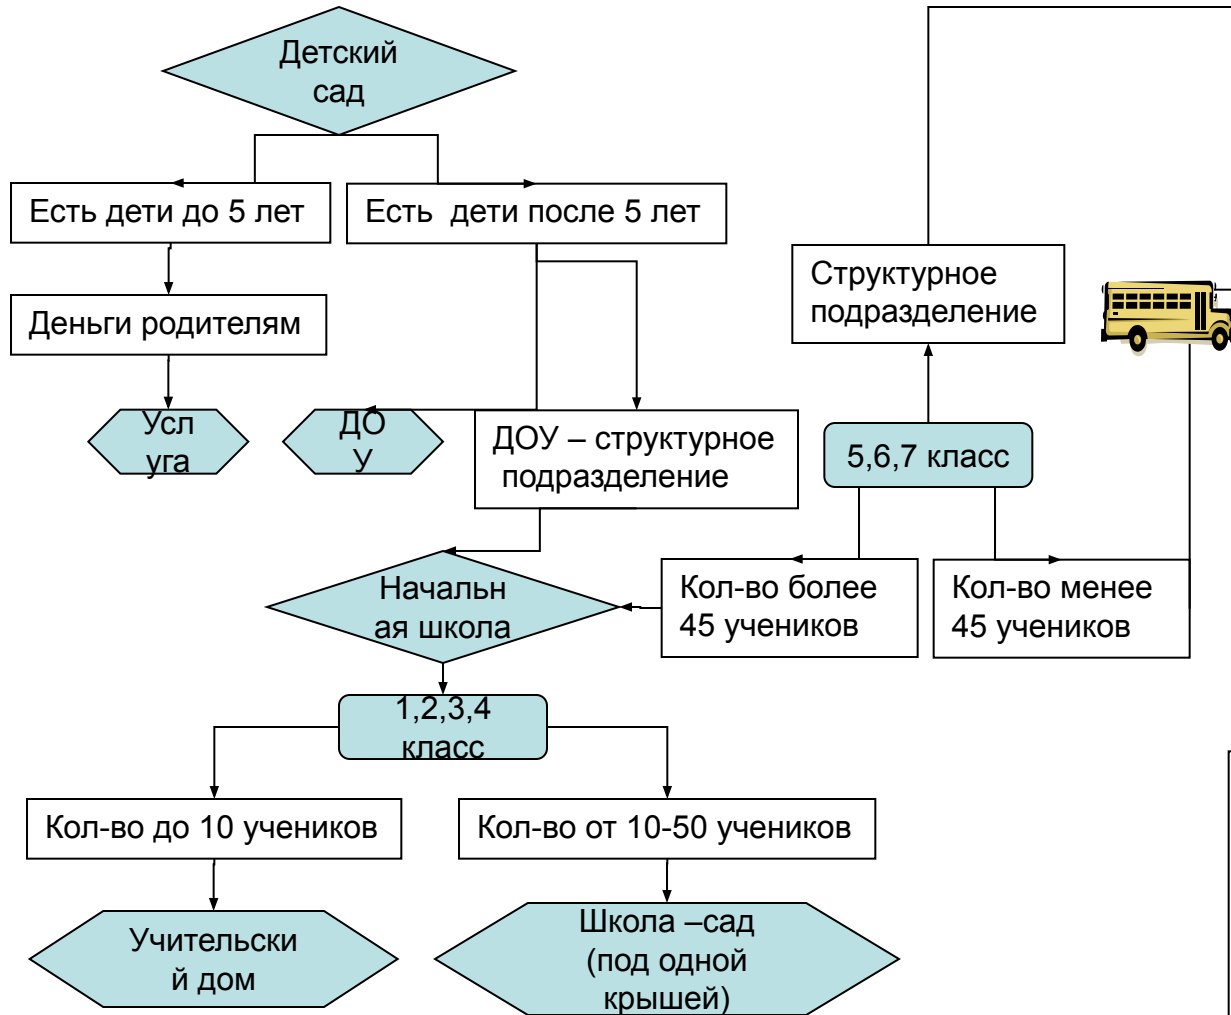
Детский сад

Есть дети до 5 лет

Есть дети после 5 лет

Деньги родителям

Усл уга

ДО У

ДОУ – структурное подразделение

Начальн ая школа

1,2,3,4 класс

Кол-во до 10 учеников

Кол-во от 10-50 учеников

Учительски й дом

Школа –сад (под одной крышей)

Структурное подразделение

5,6,7 класс

Кол-во более 45 учеников

Кол-во менее 45 учеников